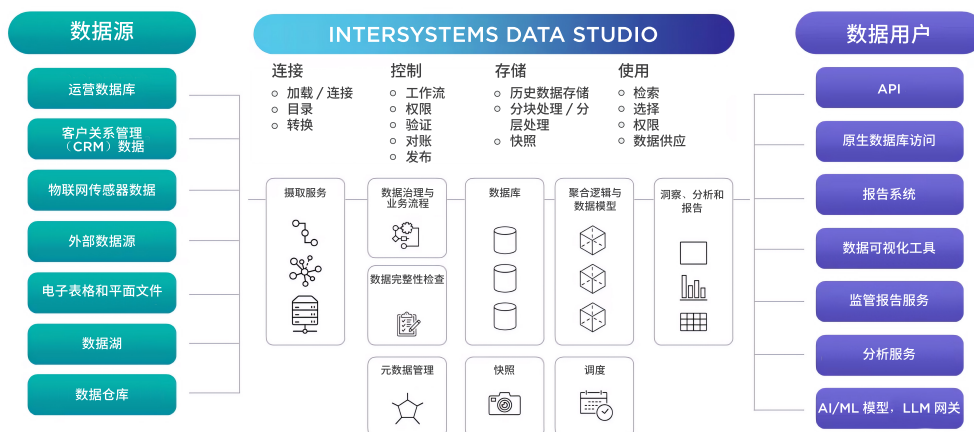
数据源

运营数据库

客户关系管理（CRM）数据

物联网传感器数据

外部数据源

电子表格和平面文件

数据湖

数据仓库

INTERSYSTEMS DATA STUDIO

连接
加载 / 连接
目录
转换

控制
工作流
权限
验证
对账
发布

存储
历史数据存储
分块处理 / 分层处理
快照

使用
检索
选择
权限
数据供应

摄取服务

数据治理与业务流程

数据完整性检查

元数据管理

数据库

快照

聚合逻辑与数据模型

调度

洞察、分析和报告

数据用户

API

原生数据库访问

报告系统

数据可视化工具

监管报告服务

分析服务

AI/ML 模型，LLM 网关